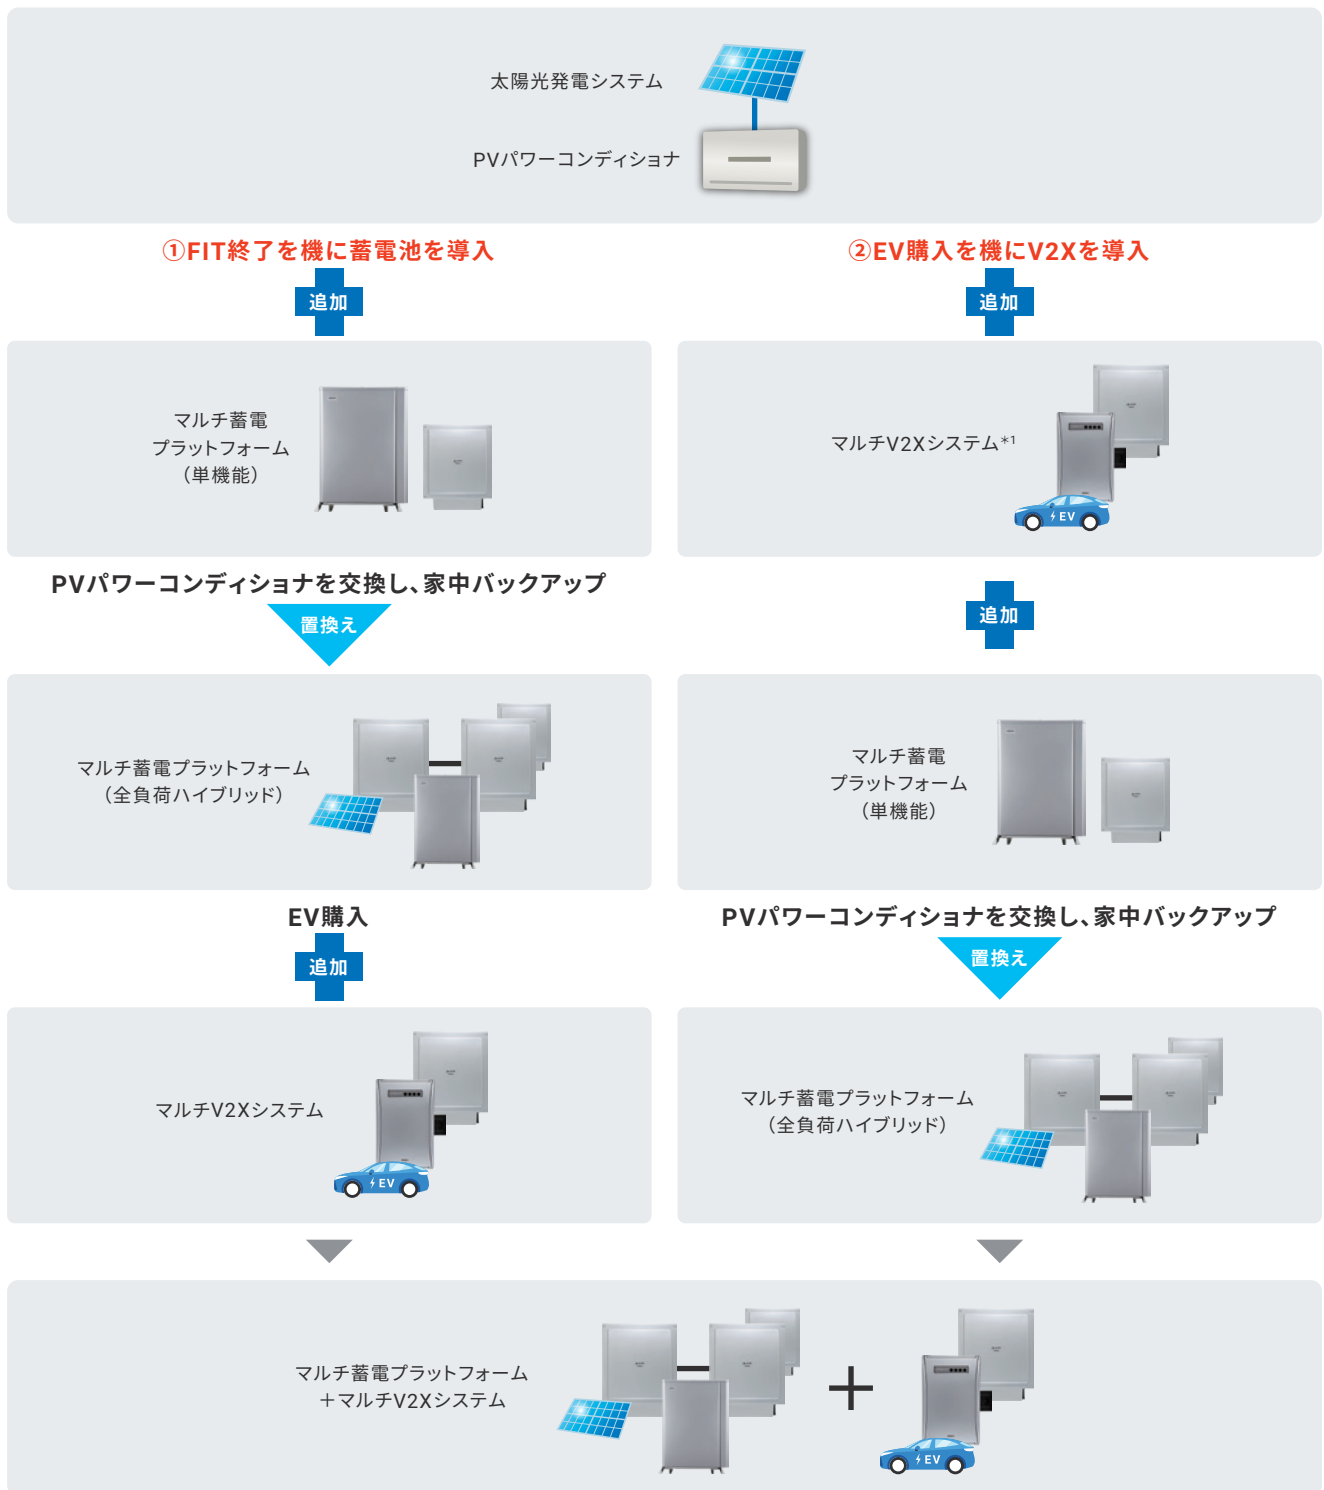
太陽光発電システム

PVパワーコンディショナ

①FIT終了を機に蓄電池を導入

追加

マルチ蓄電
プラットフォーム
（単機能）

PVパワーコンディショナを交換し、家中バックアップ

置換え

マルチ蓄電プラットフォーム
（全負荷ハイブリッド）

EV購入

追加

マルチV2Xシステム

EV

②EV購入を機にV2Xを導入

追加

マルチV2Xシステム*1

EV

追加

マルチ蓄電
プラットフォーム
（単機能）

PVパワーコンディショナを交換し、家中バックアップ

置換え

マルチ蓄電プラットフォーム
（全負荷ハイブリッド）

マルチ蓄電プラットフォーム
＋マルチV2Xシステム

＋

EV